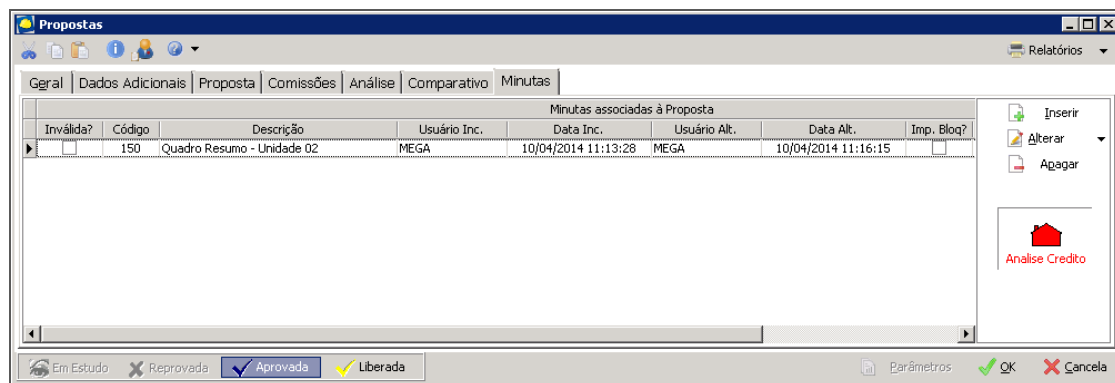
Propostas

Relatórios

Geral | Dados Adicionais | Proposta | Comissões | Análise | Comparativo | Minutas

Minutas associadas à Proposta

| Inválida? | Código | Descrição | Usuário Inc. | Data Inc. | Usuário Alt. | Data Alt. | Imp. Bloq? |
|---|---|---|---|---|---|---|---|
| ☐ | 150 | Quadro Resumo - Unidade 02 | MEGA | 10/04/2014 11:13:28 | MEGA | 10/04/2014 11:16:15 | ☐ |

Inserir
Alterar
Apagar

Analise Credito

Em Estudo | Reprovada | Aprovada | Liberada

Parâmetros | OK | Cancela